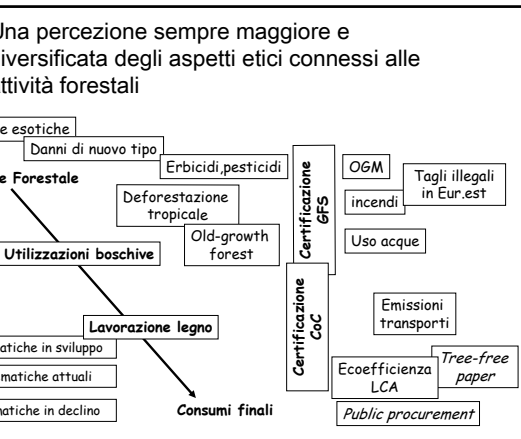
Una percezione sempre maggiore e diversificata degli aspetti etici connessi alle attività forestali

e esotiche

Danni di nuovo tipo

Erbicidi,pesticidi

e Forestale

Deforestazione tropicale

Old-growth forest

Utilizzazioni boschive

Lavorazione legno

atiche in sviluppo

matiche attuali

natiche in declino

Consumi finali

Certificazione GFS

Certificazione CoC

OGM

Tagli illegali in Eur.est

incendi

Uso acque

Emissioni transporti

Ecoefficienza LCA

Tree-free paper

Public procurement